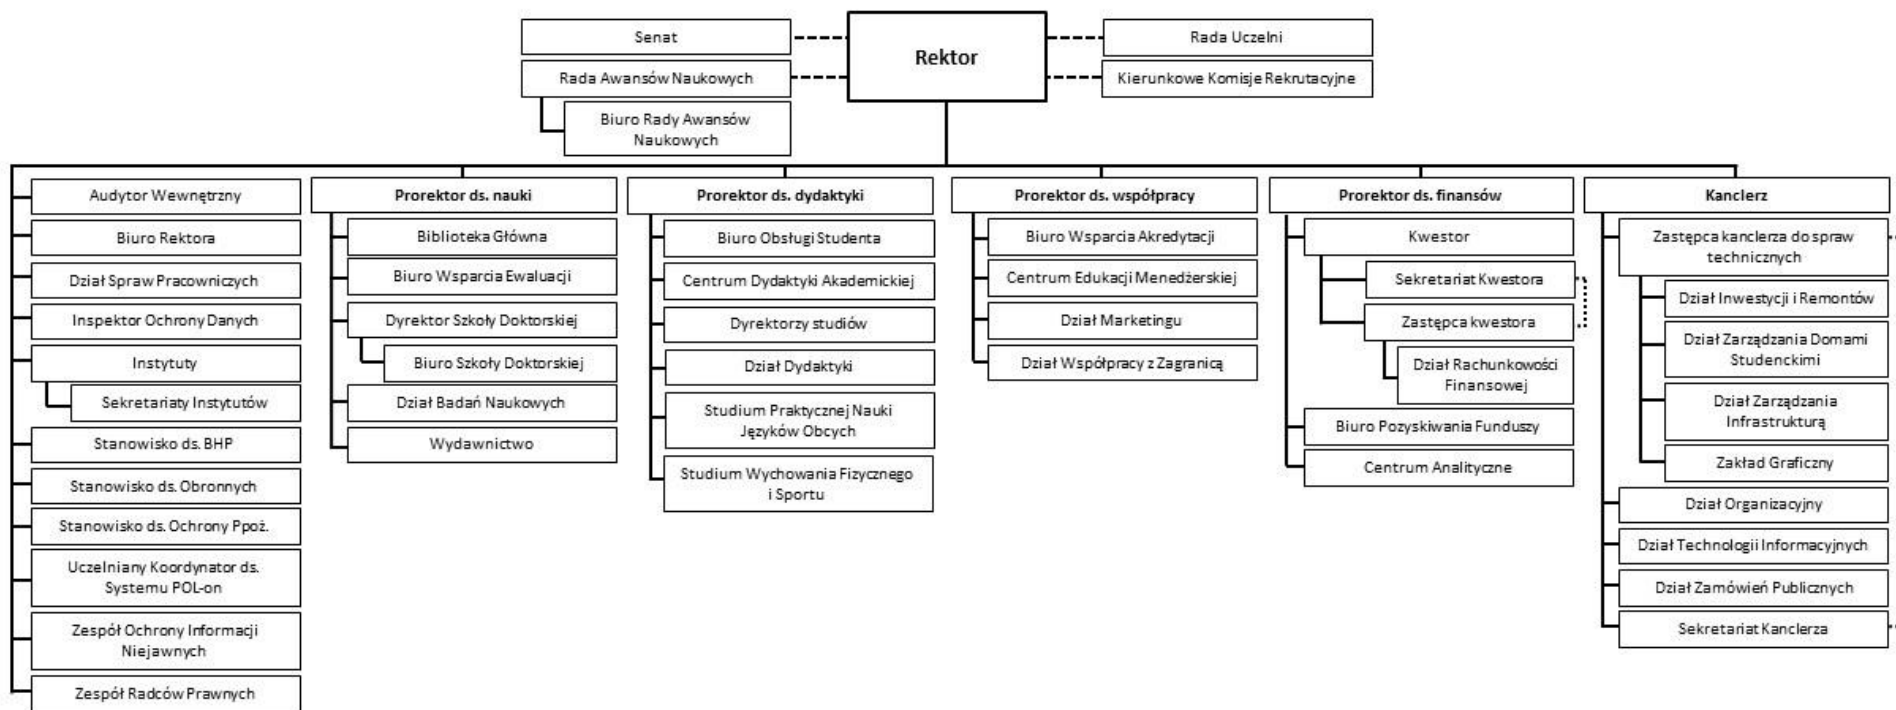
Senat

Rada Awansów Naukowych

Biuro Rady Awansów Naukowych

Rektor

Rada Uczelni

Kierunkowe Komisje Rekrutacyjne

Audytor Wewnętrzny

Biuro Rektora

Dział Spraw Pracowniczych

Inspektor Ochrony Danych

Instytuty

Sekretariaty Instytutów

Stanowisko ds. BHP

Stanowisko ds. Obronnych

Stanowisko ds. Ochrony Ppoż.

Uczelniany Koordynator ds. Systemu POL-on

Zespół Ochrony Informacji Niejawnych

Zespół Radców Prawnych

Prorektor ds. nauki

Biblioteka Główna

Biuro Wsparcia Ewaluacji

Dyrektor Szkoły Doktorskiej

Biuro Szkoły Doktorskiej

Dział Badań Naukowych

Wydawnictwo

Prorektor ds. dydaktyki

Biuro Obsługi Studenta

Centrum Dydaktyki Akademickiej

Dyrektorzy studiów

Dział Dydaktyki

Studium Praktycznej Nauki Języków Obcych

Studium Wychowania Fizycznego i Sportu

Prorektor ds. współpracy

Biuro Wsparcia Akredytacji

Centrum Edukacji Menedżerskiej

Dział Marketingu

Dział Współpracy z Zagranicą

Prorektor ds. finansów

Kwestor

Sekretariat Kwestora

Zastępca kwestora

Dział Rachunkowości Finansowej

Biuro Pozyskiwania Funduszy

Centrum Analityczne

Kanclerz

Zastępca kanclerza do spraw technicznych

Dział Inwestycji i Remontów

Dział Zarządzania Domami Studenckimi

Dział Zarządzania Infrastrukturą

Zakład Graficzny

Dział Organizacyjny

Dział Technologii Informacyjnych

Dział Zamówień Publicznych

Sekretariat Kanclerza